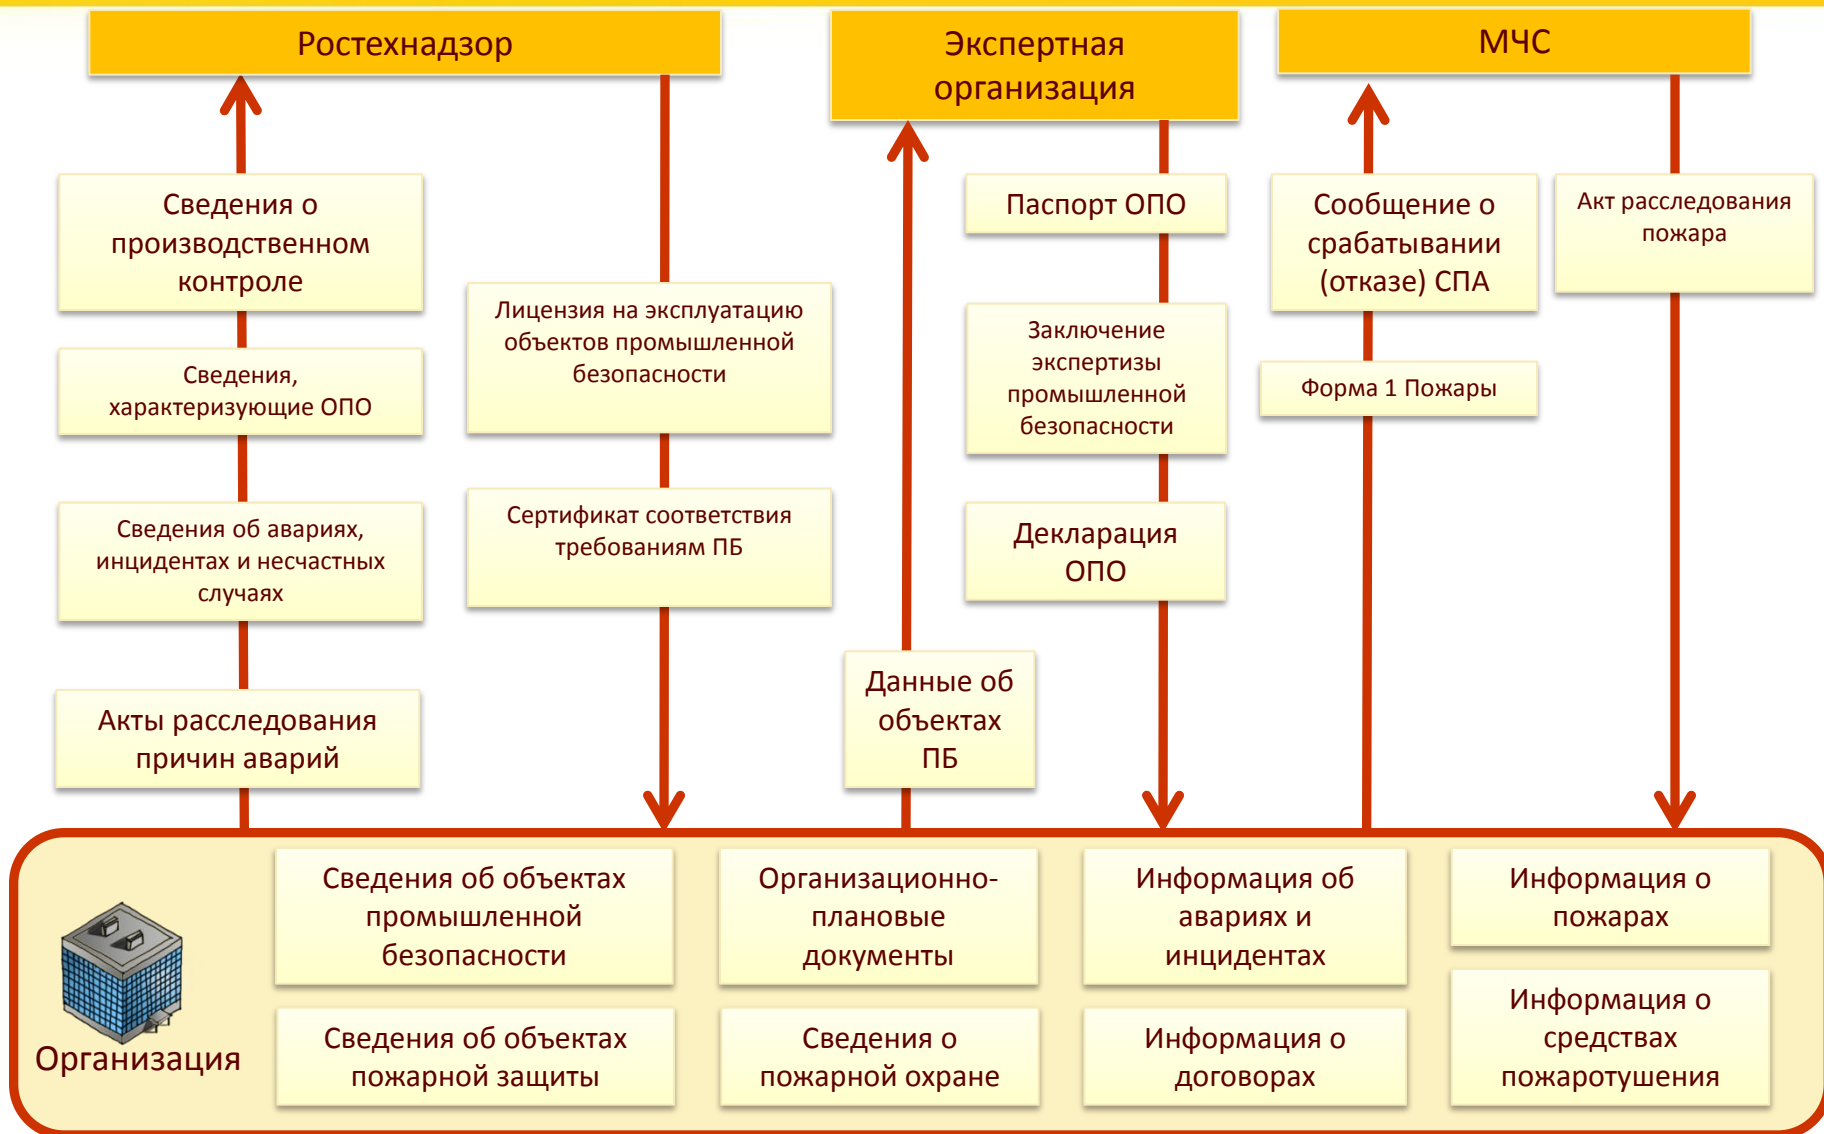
Ростехнадзор

Экспертная организация

МЧС

Сведения о производственном контроле

Сведения, характеризующие ОПО

Сведения об авариях, инцидентах и несчастных случаях

Акты расследования причин аварий

Лицензия на эксплуатацию объектов промышленной безопасности

Сертификат соответствия требованиям ПБ

Данные об объектах ПБ

Паспорт ОПО

Заключение экспертизы промышленной безопасности

Декларация ОПО

Сообщение о срабатывании (отказе) СПА

Форма 1 Пожары

Акт расследования пожара

Организация

Сведения об объектах промышленной безопасности

Сведения об объектах пожарной защиты

Организационно-плановые документы

Сведения о пожарной охране

Информация об авариях и инцидентах

Информация о договорах

Информация о пожарах

Информация о средствах пожаротушения